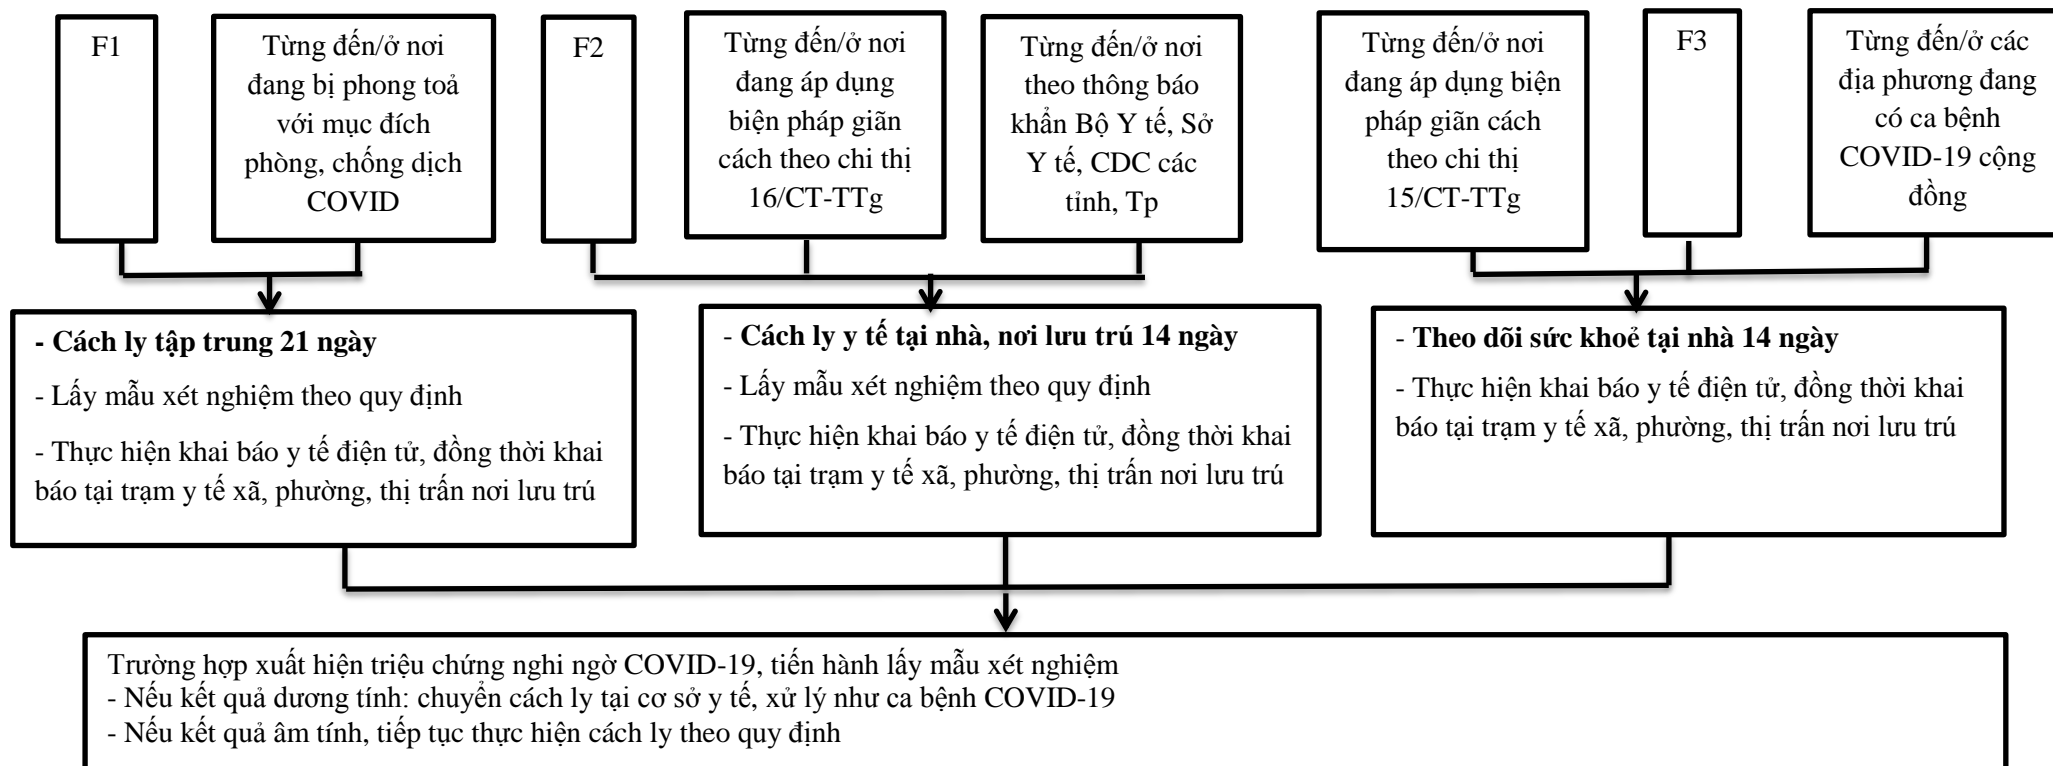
F1

Từng đến/ở nơi đang bị phong toả với mục đích phòng, chống dịch COVID

F2

Từng đến/ở nơi đang áp dụng biện pháp giãn cách theo chi thị 16/CT-TTg

Từng đến/ở nơi theo thông báo khẩn Bộ Y tế, Sở Y tế, CDC các tỉnh, Tp

Từng đến/ở nơi đang áp dụng biện pháp giãn cách theo chi thị 15/CT-TTg

F3

Từng đến/ở các địa phương đang có ca bệnh COVID-19 cộng đồng

**- Cách ly tập trung 21 ngày**

- Lấy mẫu xét nghiệm theo quy định

- Thực hiện khai báo y tế điện tử, đồng thời khai báo tại trạm y tế xã, phường, thị trấn nơi lưu trú

- **Cách ly y tế tại nhà, nơi lưu trú 14 ngày**

- Lấy mẫu xét nghiệm theo quy định

- Thực hiện khai báo y tế điện tử, đồng thời khai báo tại trạm y tế xã, phường, thị trấn nơi lưu trú

- **Theo dõi sức khoẻ tại nhà 14 ngày**

- Thực hiện khai báo y tế điện tử, đồng thời khai báo tại trạm y tế xã, phường, thị trấn nơi lưu trú

Trường hợp xuất hiện triệu chứng nghi ngờ COVID-19, tiến hành lấy mẫu xét nghiệm
- Nếu kết quả dương tính: chuyển cách ly tại cơ sở y tế, xử lý như ca bệnh COVID-19
- Nếu kết quả âm tính, tiếp tục thực hiện cách ly theo quy định